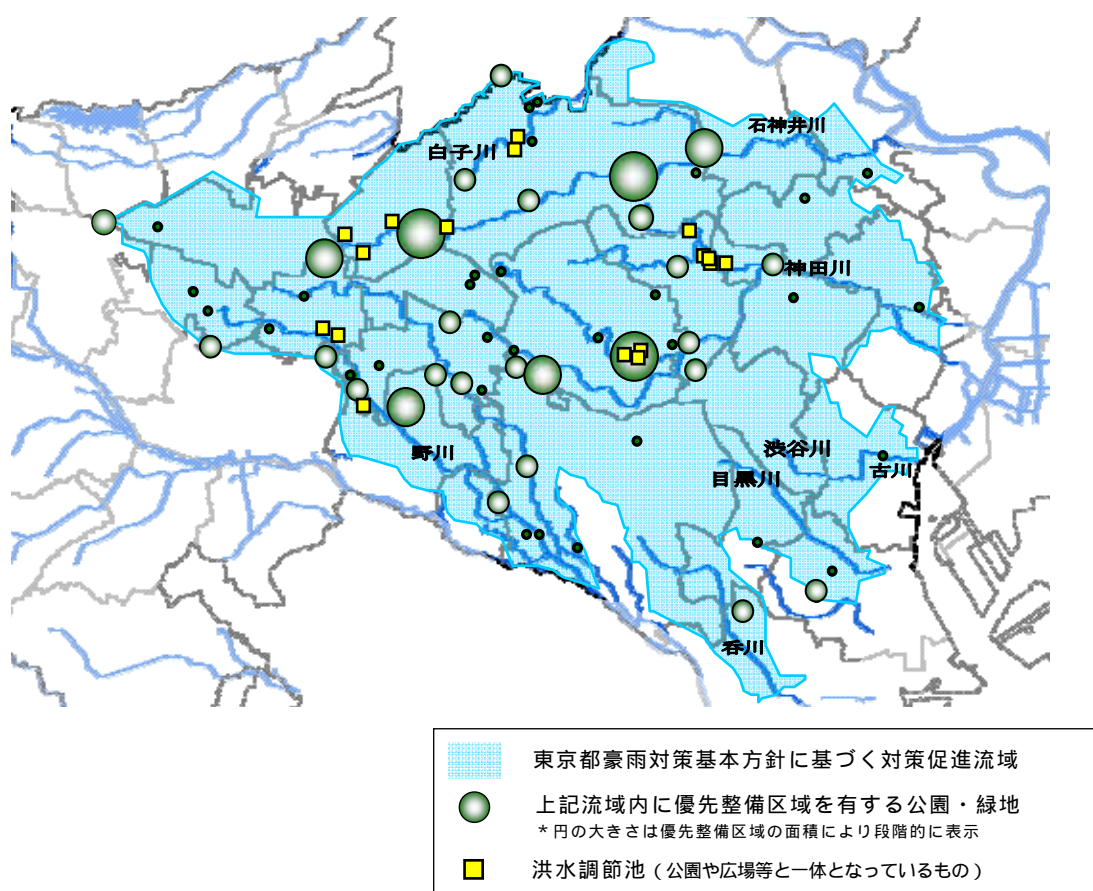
石神井川
白子川
神田川
野川
渋谷川
古川
目黒川
香川

東京都豪雨対策基本方針に基づく対策促進流域
上記流域内に優先整備区域を有する公園・緑地
＊円の大きさは優先整備区域の面積により段階的に表示
洪水調節池（公園や広場等と一体となっているもの）